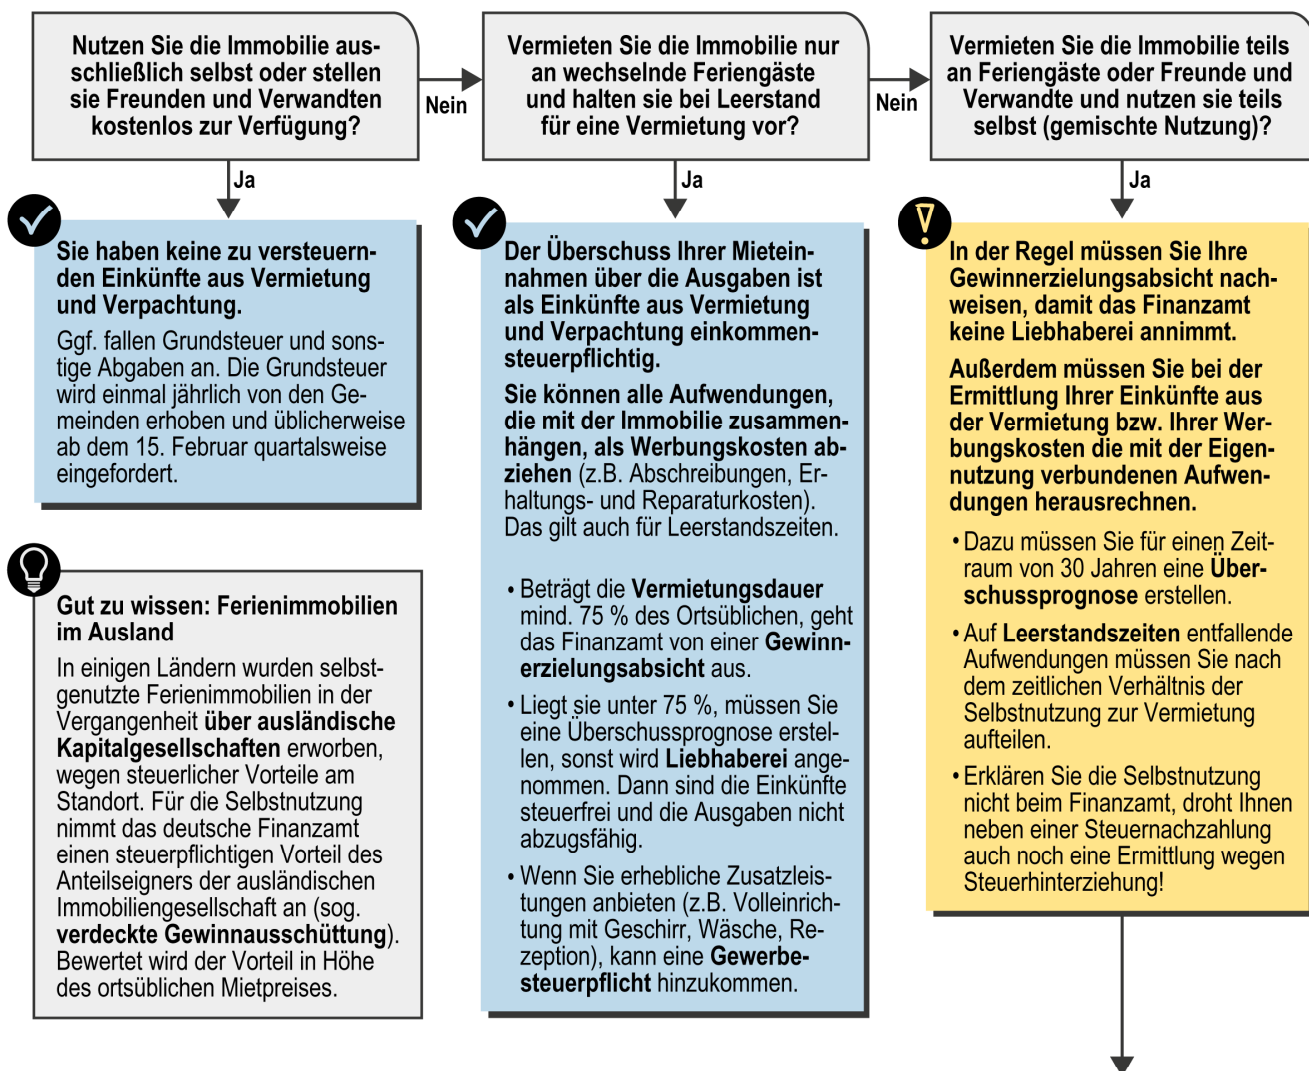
Nutzen Sie die Immobilie ausschließlich selbst oder stellen sie Freunden und Verwandten kostenlos zur Verfügung?

Nein

Vermieten Sie die Immobilie nur an wechselnde Feriengäste und halten sie bei Leerstand für eine Vermietung vor?

Nein

Vermieten Sie die Immobilie teils an Feriengäste oder Freunde und Verwandte und nutzen sie teils selbst (gemischte Nutzung)?

Ja

Sie haben keine zu versteuernden Einkünfte aus Vermietung und Verpachtung.

Ggf. fallen Grundsteuer und sonstige Abgaben an. Die Grundsteuer wird einmal jährlich von den Gemeinden erhoben und üblicherweise ab dem 15. Februar quartalsweise eingefordert.

Gut zu wissen: Ferienimmobilien im Ausland

In einigen Ländern wurden selbstgenutzte Ferienimmobilien in der Vergangenheit über ausländische Kapitalgesellschaften erworben, wegen steuerlicher Vorteile am Standort. Für die Selbstnutzung nimmt das deutsche Finanzamt einen steuerpflichtigen Vorteil des Anteilseigners der ausländischen Immobiliengesellschaft an (sog. verdeckte Gewinnausschüttung). Bewertet wird der Vorteil in Höhe des ortsüblichen Mietpreises.

Ja

Der Überschuss Ihrer Mieteinnahmen über die Ausgaben ist als Einkünfte aus Vermietung und Verpachtung einkommensteuerpflichtig.

Sie können alle Aufwendungen, die mit der Immobilie zusammenhängen, als Werbungskosten abziehen (z.B. Abschreibungen, Erhaltungs- und Reparaturkosten). Das gilt auch für Leerstandszeiten.

• Beträgt die Vermietungsdauer mind. 75 % des Ortsüblichen, geht das Finanzamt von einer Gewinnerzielungsabsicht aus.

• Liegt sie unter 75 %, müssen Sie eine Überschussprognose erstellen, sonst wird Liebhaberei angenommen. Dann sind die Einkünfte steuerfrei und die Ausgaben nicht abzugsfähig.

• Wenn Sie erhebliche Zusatzleistungen anbieten (z.B. Volleinrichtung mit Geschirr, Wäsche, Rezeption), kann eine Gewerbesteuerpflicht hinzukommen.

Ja

In der Regel müssen Sie Ihre Gewinnerzielungsabsicht nachweisen, damit das Finanzamt keine Liebhaberei annimmt.

Außerdem müssen Sie bei der Ermittlung Ihrer Einkünfte aus der Vermietung bzw. Ihrer Werbungskosten die mit der Eigennutzung verbundenen Aufwendungen herausrechnen.

• Dazu müssen Sie für einen Zeitraum von 30 Jahren eine Überschussprognose erstellen.

• Auf Leerstandszeiten entfallende Aufwendungen müssen Sie nach dem zeitlichen Verhältnis der Selbstnutzung zur Vermietung aufteilen.

• Erklären Sie die Selbstnutzung nicht beim Finanzamt, droht Ihnen neben einer Steuernachzahlung auch noch eine Ermittlung wegen Steuerhinterziehung!